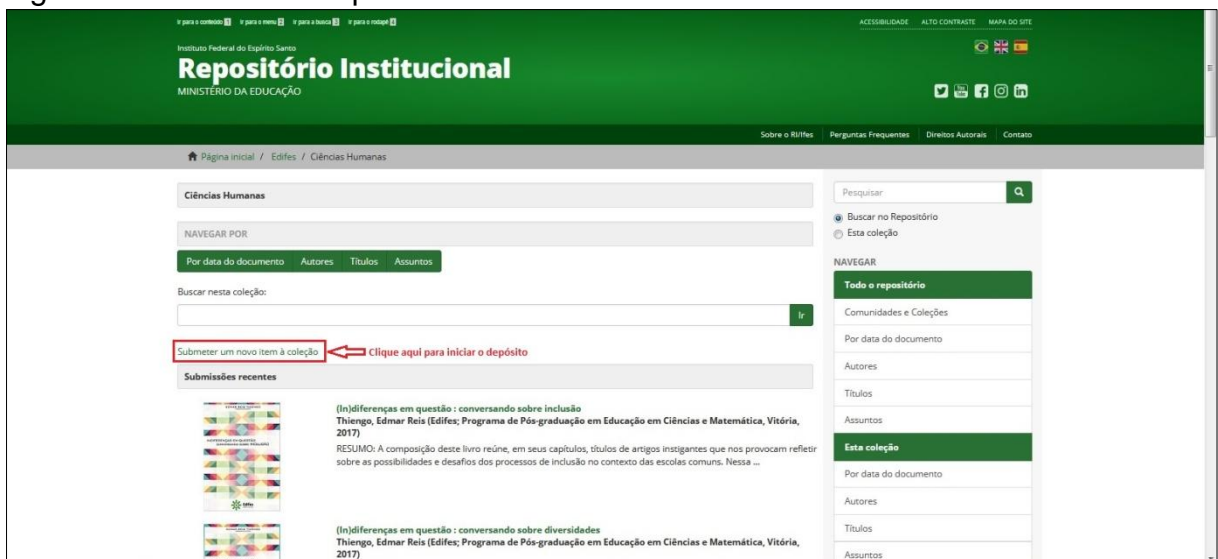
Ir para o conteúdo 1 Ir para o menu 2 Ir para a busca 3 Ir para o rodapé 4

ACESSIBILIDADE ALTO CONTRASTE MAPA DO SITE

Instituto Federal do Espírito Santo
Repositório Institucional
MINISTÉRIO DA EDUCAÇÃO

Sobre o RI/Ifes Perguntas Frequentes Direitos Autorais Contato

Página inicial / Edifes / Ciências Humanas

Ciências Humanas

NAVEGAR POR

Por data do documento Autores Títulos Assuntos

Buscar nesta coleção:

Ir

Submeter um novo item à coleção
Clique aqui para iniciar o depósito

Submissões recentes

(In)diferenças em questão : conversando sobre inclusão
Thiengo, Edmar Reis (Edifes; Programa de Pós-graduação em Educação em Ciências e Matemática, Vitória, 2017)
RESUMO: A composição deste livro reúne, em seus capítulos, títulos de artigos instigantes que nos provocam refletir sobre as possibilidades e desafios dos processos de inclusão no contexto das escolas comuns. Nessa ...

(In)diferenças em questão : conversando sobre diversidades
Thiengo, Edmar Reis (Edifes; Programa de Pós-graduação em Educação em Ciências e Matemática, Vitória, 2017)

Pesquisar
Buscar no Repositório
Esta coleção

NAVEGAR
Todo o repositório
Comunidades e Coleções
Por data do documento
Autores
Títulos
Assuntos
Esta coleção
Por data do documento
Autores
Títulos
Assuntos